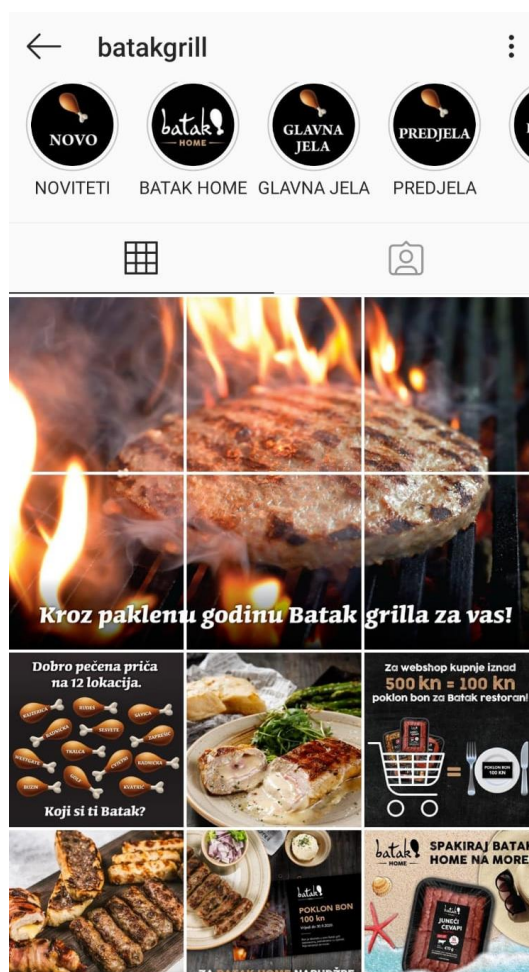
batakgrill

NOVO
NOVITETI

Batak HOME
BATAK HOME

GLAVNA JELA
GLAVNA JELA

PREDJELA
PREDJELA

Kroz paklenu godinu Batak grilla za vas!

Dobro pečena priča na 12 lokacija.

Koji si ti Batak?

Za webshop kupnje iznad
500 kn = 100 kn
poklon bon za Batak restoran!

POKLON BON 100 KN

Batak
POKLON BON
100 kn

Batak HOME
SPAKIRAJ BATAK HOME NA MORE

Batak
JUNEĆI ĆEVAPI